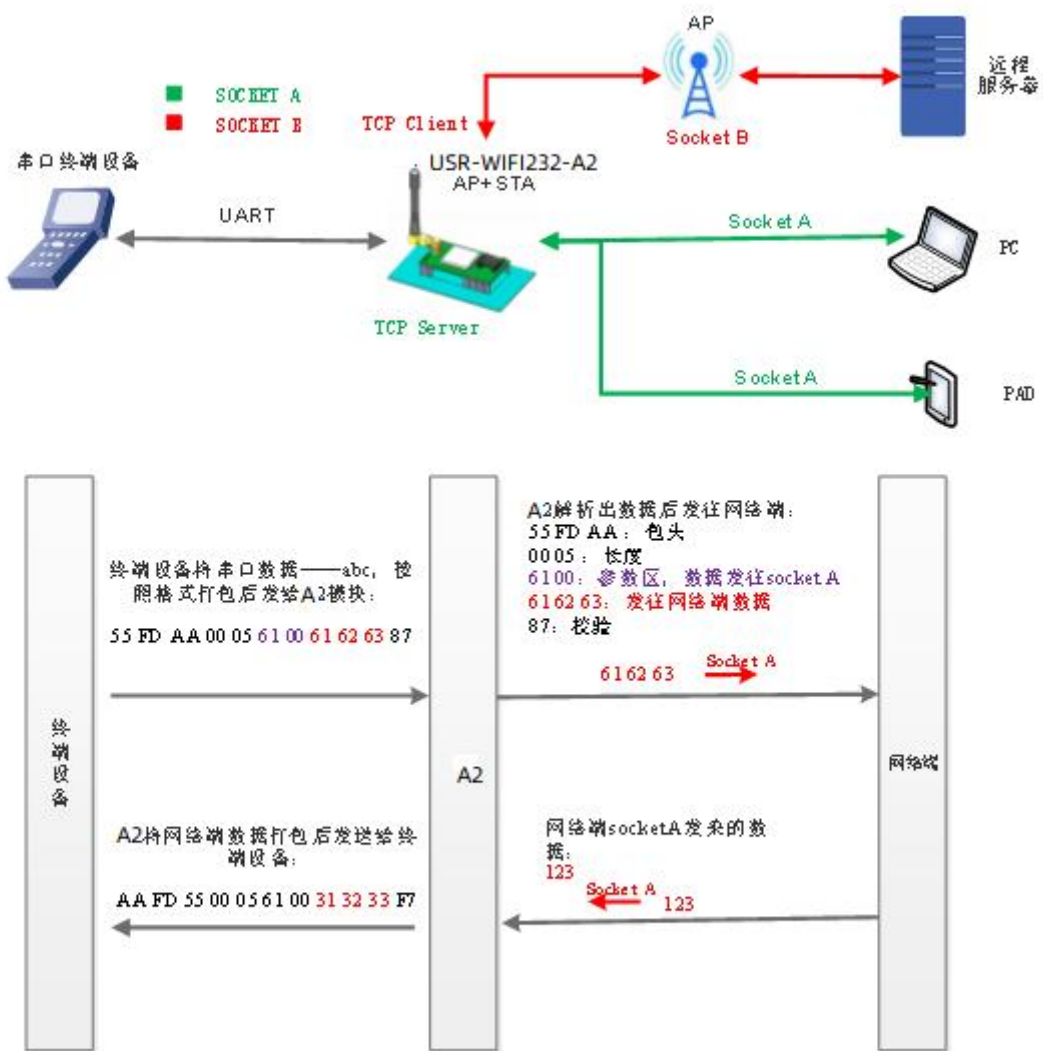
SOCKET A
SOCKET B

AP

远程服务器

TCP Client

Socket B

串口终端设备

USR-WIFI232-A2
AP+STA

UART

Socket A

PC

TCP Server

Socket A

PAD

终端设备

终端设备将串口数据——abc，按照格式打包后发给A2模块：

55 FD AA 00 05 61 00 61 62 63 87

A2

A2解析出数据后发往网络端：
55 FD AA ：包头
00 05 ：长度
61 00：参数区，数据发往socket A
61 62 63：发往网络端数据
87：校验

61 62 63 Socket A

网络端

网络端socketA发来的数据：
123

Socket A 123

A2将网络端数据打包后发送给终端设备：

AA FD 55 00 05 61 00 31 32 33 F7